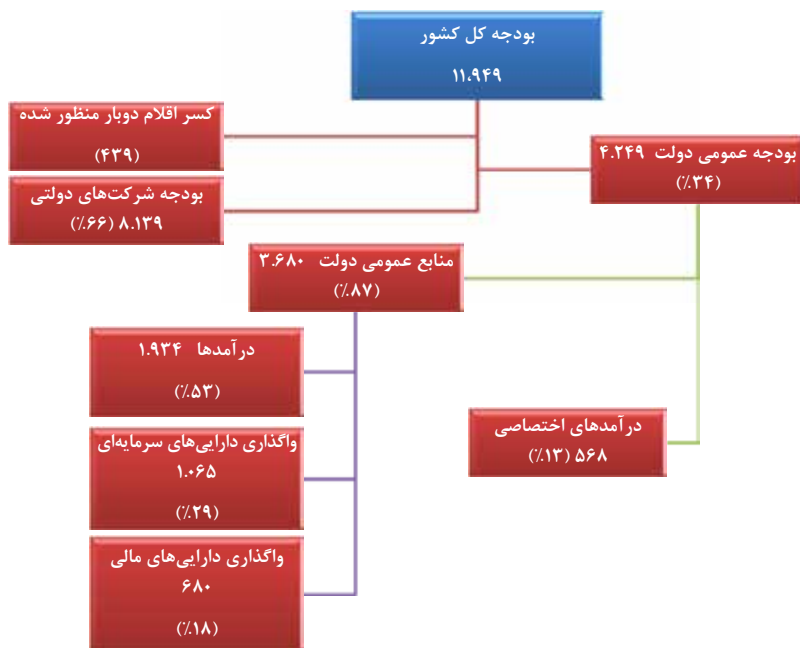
بودجه کل کشور
۱۱.۹۴۹

کسر اقلام دوبار منظور شده
(۴۳۹)

بودجه شرکت‌های دولتی
۸.۱۳۹ (۶۶٪)

بودجه عمومی دولت ۴.۲۴۹
(۳۴٪)

منابع عمومی دولت ۳.۶۸۰
(۸۷٪)

درآمدها ۱.۹۳۴
(۵۳٪)

واگذاری دارایی‌های سرمایه‌ای
۱.۰۶۵
(۲۹٪)

واگذاری دارایی‌های مالی
۶۸۰
(۱۸٪)

درآمدهای اختصاصی
۵۶۸ (۱۳٪)